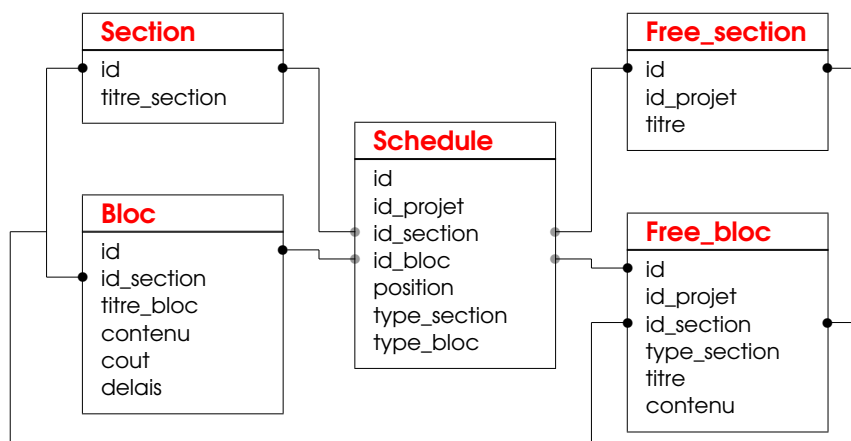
Section
id
titre_section

Bloc
id
id_section
titre_bloc
contenu
cout
delais

Schedule
id
id_projet
id_section
id_bloc
position
type_section
type_bloc

Free_section
id
id_projet
titre

Free_bloc
id
id_projet
id_section
type_section
titre
contenu